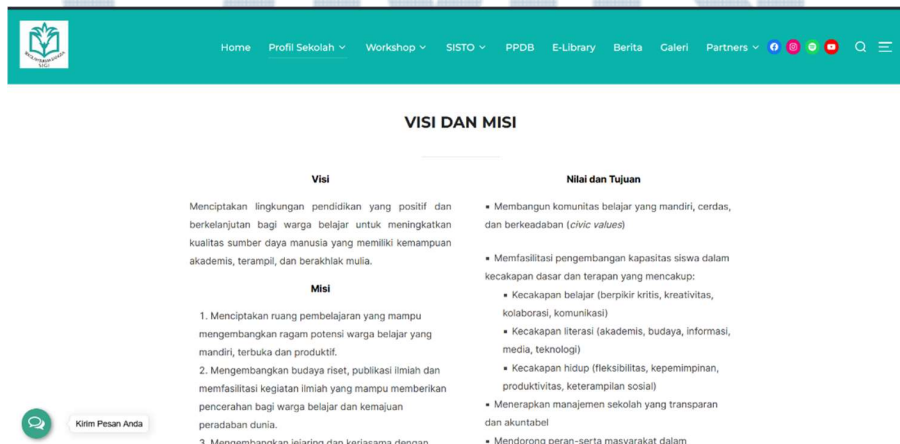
SIGI

Home Profil Sekolah Workshop SISTO PPDB E-Library Berita Galeri Partners

VISI DAN MISI

Visi

Menciptakan lingkungan pendidikan yang positif dan berkelanjutan bagi warga belajar untuk meningkatkan kualitas sumber daya manusia yang memiliki kemampuan akademis, terampil, dan berakhlak mulia.

Misi

1. Menciptakan ruang pembelajaran yang mampu mengembangkan ragam potensi warga belajar yang mandiri, terbuka dan produktif.
2. Mengembangkan budaya riset, publikasi ilmiah dan memfasilitasi kegiatan ilmiah yang mampu memberikan pencerahan bagi warga belajar dan kemajuan peradaban dunia.
3. Mengembangkan jejaring dan kerjasama dengan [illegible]

Nilai dan Tujuan

▪ Membangun komunitas belajar yang mandiri, cerdas, dan berkeadaban (civic values)

▪ Memfasilitasi pengembangan kapasitas siswa dalam kecakapan dasar dan terapan yang mencakup:
▪ Kecakapan belajar (berpikir kritis, kreativitas, kolaborasi, komunikasi)
▪ Kecakapan literasi (akademis, budaya, informasi, media, teknologi)
▪ Kecakapan hidup (fleksibilitas, kepemimpinan, produktivitas, keterampilan sosial)
▪ Menerapkan manajemen sekolah yang transparan dan akuntabel
▪ Mendorong peran-serta masyarakat dalam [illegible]

Kirim Pesan Anda